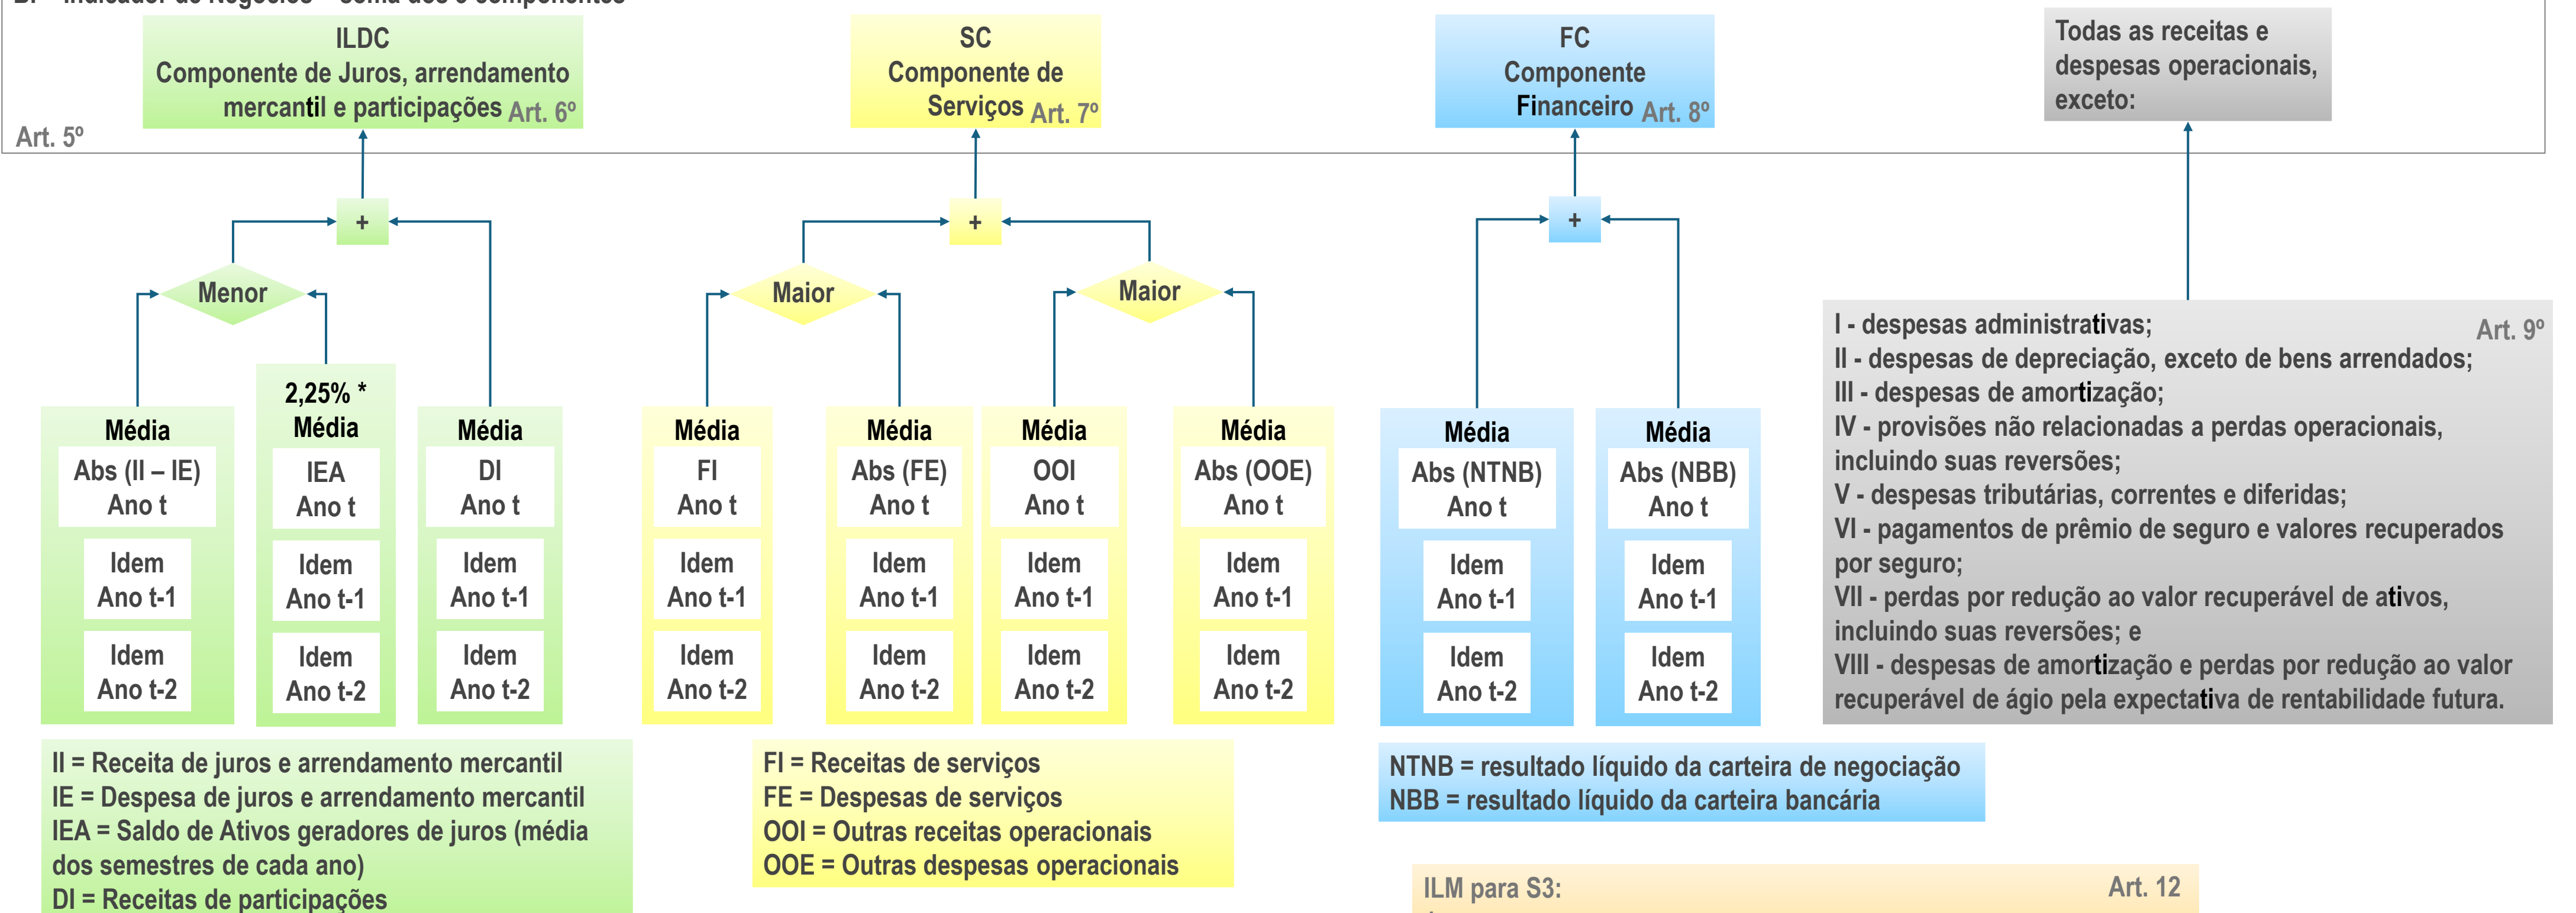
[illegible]

ILDC
Componente de Juros, arrendamento mercantil e participações Art. 6º

SC
Componente de Serviços Art. 7º

FC
Componente Financeiro Art. 8º

Todas as receitas e despesas operacionais, exceto:

Art. 5º

+

+

+

Menor

Maior

Maior

Média
Abs (II – IE)
Ano t
Idem
Ano t-1
Idem
Ano t-2

2,25% *
Média
IEA
Ano t
Idem
Ano t-1
Idem
Ano t-2

Média
DI
Ano t
Idem
Ano t-1
Idem
Ano t-2

Média
FI
Ano t
Idem
Ano t-1
Idem
Ano t-2

Média
Abs (FE)
Ano t
Idem
Ano t-1
Idem
Ano t-2

Média
OOI
Ano t
Idem
Ano t-1
Idem
Ano t-2

Média
Abs (OOE)
Ano t
Idem
Ano t-1
Idem
Ano t-2

Média
Abs (NTNB)
Ano t
Idem
Ano t-1
Idem
Ano t-2

Média
Abs (NBB)
Ano t
Idem
Ano t-1
Idem
Ano t-2

Art. 9º
I - despesas administrativas;
II - despesas de depreciação, exceto de bens arrendados;
III - despesas de amortização;
IV - provisões não relacionadas a perdas operacionais, incluindo suas reversões;
V - despesas tributárias, correntes e diferidas;
VI - pagamentos de prêmio de seguro e valores recuperados por seguro;
VII - perdas por redução ao valor recuperável de ativos, incluindo suas reversões; e
VIII - despesas de amortização e perdas por redução ao valor recuperável de ágio pela expectativa de rentabilidade futura.

II = Receita de juros e arrendamento mercantil
IE = Despesa de juros e arrendamento mercantil
IEA = Saldo de Ativos geradores de juros (média dos semestres de cada ano)
DI = Receitas de participações

FI = Receitas de serviços
FE = Despesas de serviços
OOI = Outras receitas operacionais
OOE = Outras despesas operacionais

NTNB = resultado líquido da carteira de negociação
NBB = resultado líquido da carteira bancária

ILM para S3: Art. 12